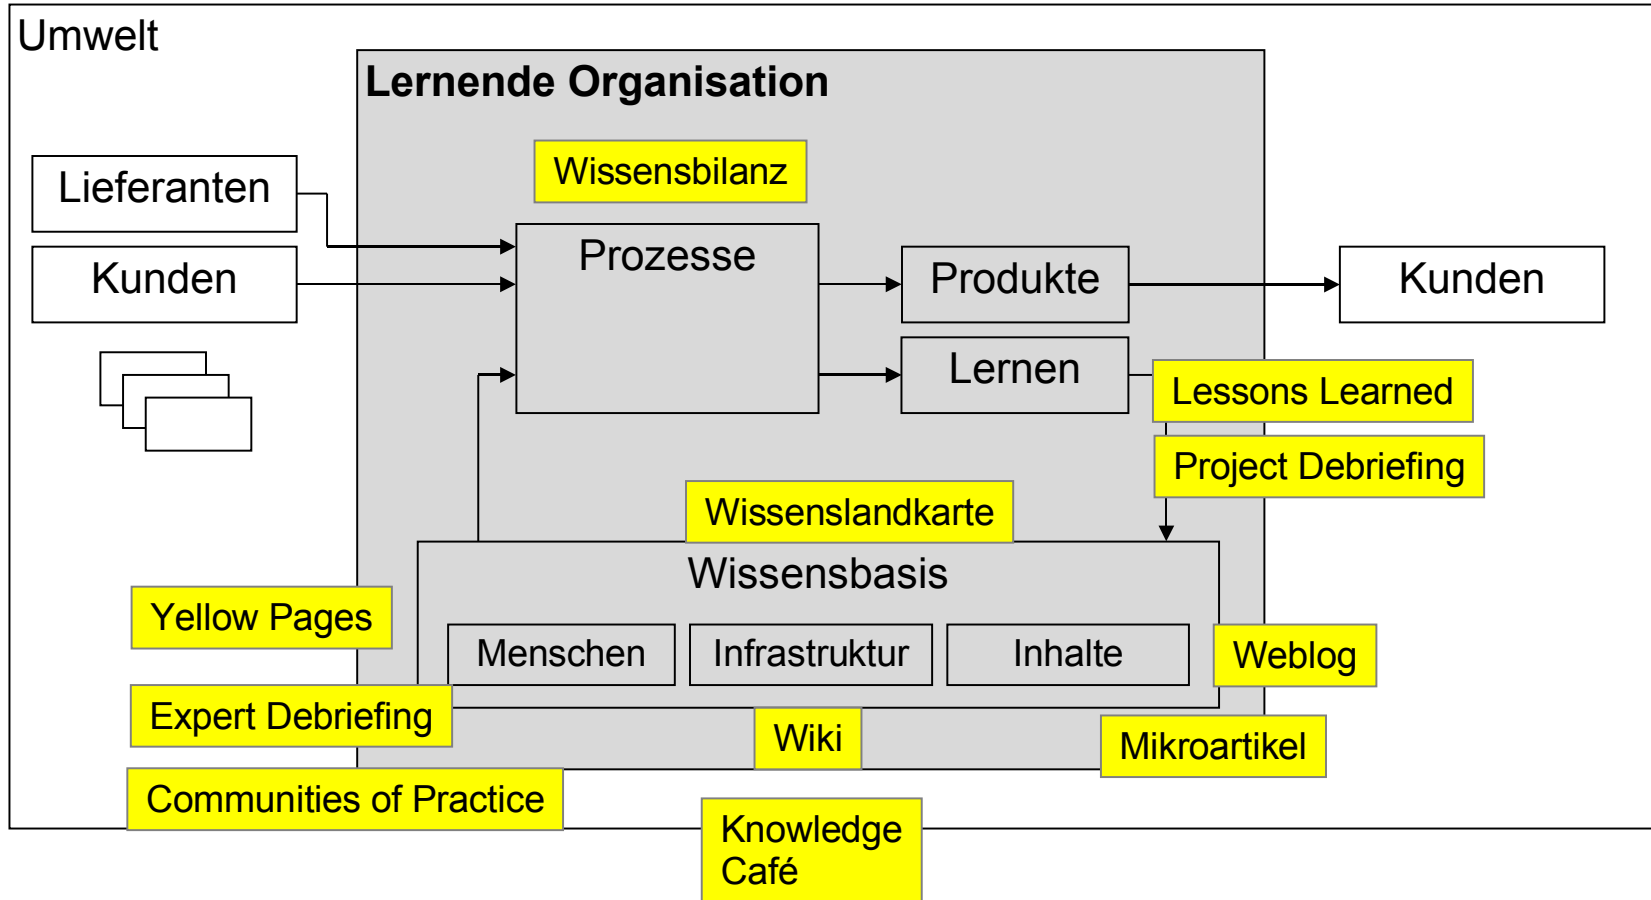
Umwelt

Lernende Organisation

Wissensbilanz

Lieferanten

Kunden

Prozesse

Produkte

Kunden

Lernen

Lessons Learned

Project Debriefing

Wissenslandkarte

Wissensbasis

Yellow Pages

Menschen

Infrastruktur

Inhalte

Weblog

Expert Debriefing

Wiki

Mikroartikel

Communities of Practice

Knowledge Café